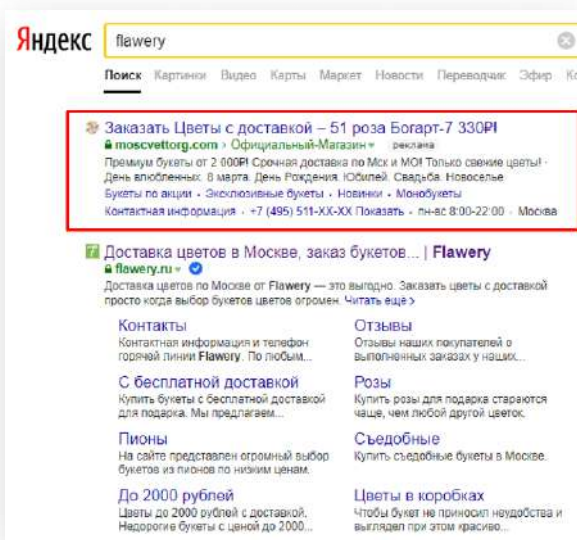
Яндекс flawery

Поиск Картинки Видео Карты Маркет Новости Переводчик Эфир Ко

Заказать Цветы с доставкой – 51 роза Богарт-7 330₽
moscvettorg.com › Официальный-Магазин реклама
Премиум букеты от 2 000₽! Срочная доставка по Мск и МО! Только свежие цветы! · День влюбленных. 8 марта. День Рождения. Юбилей. Свадьба. Новоселье
Букеты по акции · Эксклюзивные букеты · Новинки · Монобукеты
Контактная информация · +7 (495) 511-XX-XX Показать · пн-вс 8:00-22:00 · Москва

Доставка цветов в Москве, заказ букетов... | Flawery
flawery.ru
Доставка цветов по Москве от Flawery — это выгодно. Заказать цветы с доставкой просто когда выбор букетов цветов огромен. Читать ещё ›

Контакты
Контактная информация и телефон горячей линии Flawery. По любым...

Отзывы
Отзывы наших покупателей о выполненных заказах у наших...

С бесплатной доставкой
Купить букеты с бесплатной доставкой для подарка. Мы предлагаем...

Розы
Купить розы для подарка стараются чаще, чем любой другой цветок.

Пионы
На сайте представлен огромный выбор букетов из пионов по низким ценам.

Съедобные
Купить съедобные букеты в Москве.

До 2000 рублей
Цветы до 2000 рублей с доставкой. Недорогие букеты с ценой до 2000...

Цветы в коробках
Чтобы букет не приносил неудобства и выглядел при этом красиво...